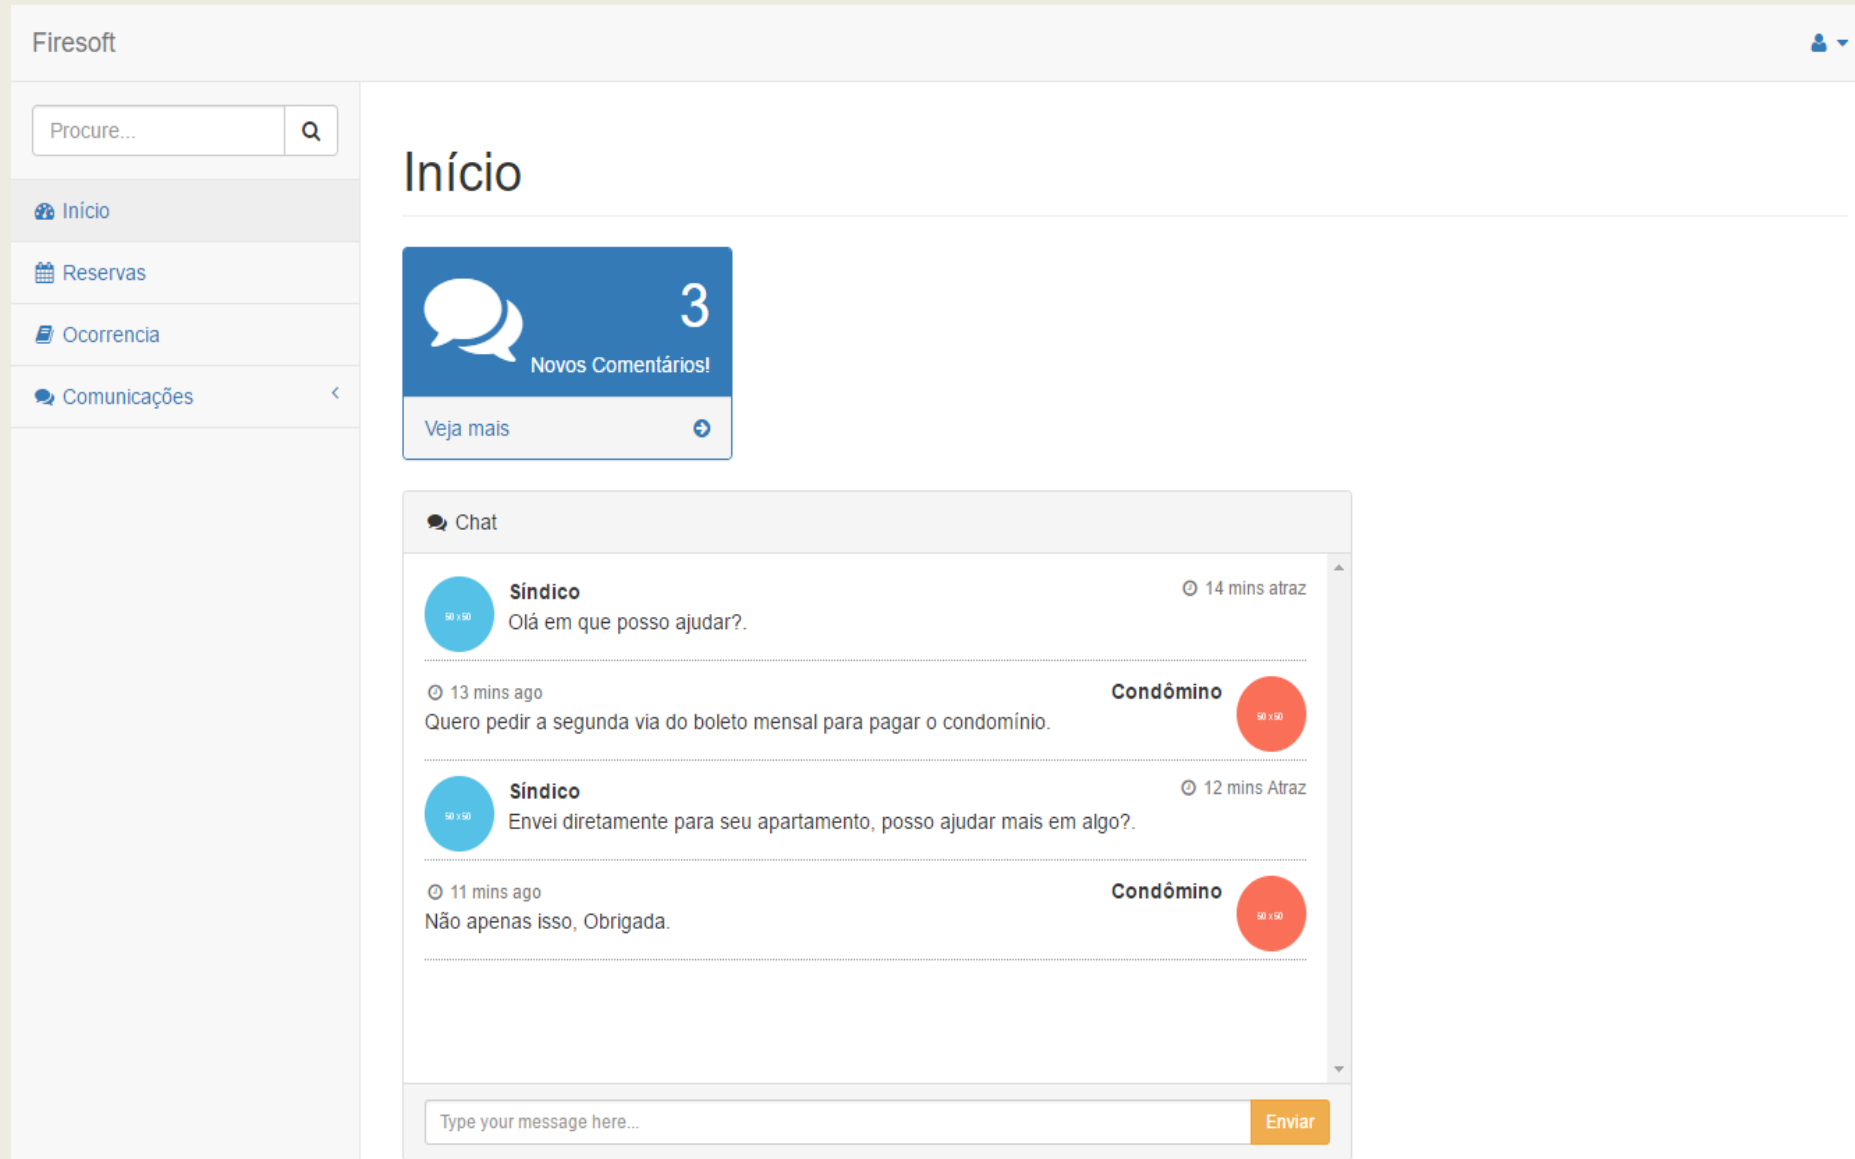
Firesoft

Procure...

Início

Reservas

Ocorrencia

Comunicações

Início

3

Novos Comentários!

Veja mais

Chat

Síndico

14 mins atraz

Olá em que posso ajudar?.

13 mins ago

Condômino

Quero pedir a segunda via do boleto mensal para pagar o condomínio.

Síndico

12 mins Atraz

Envei diretamente para seu apartamento, posso ajudar mais em algo?.

11 mins ago

Condômino

Não apenas isso, Obrigada.

Type your message here...

Enviar